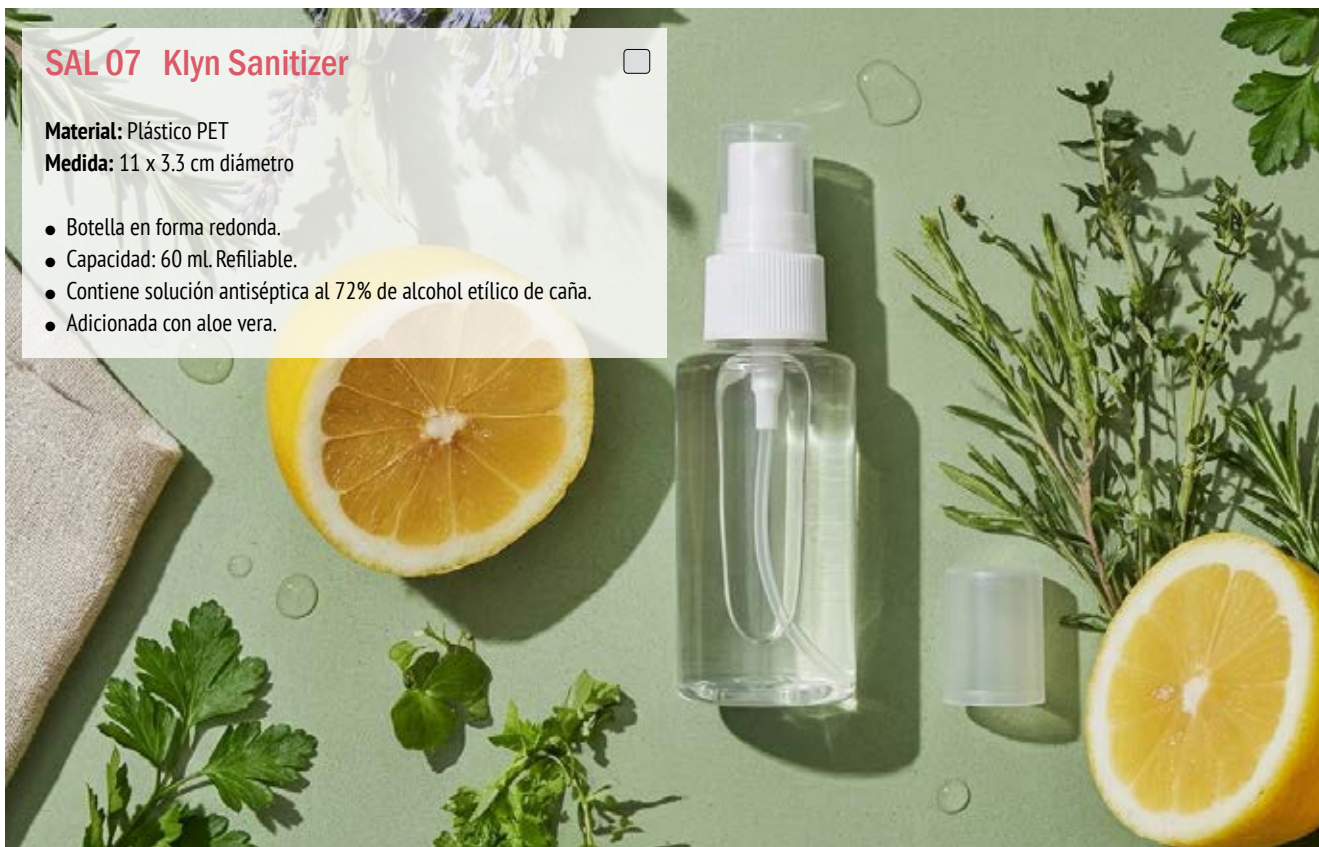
SAL 07 Klyn Sanitizer

**Material:** Plástico PET
**Medida:** 11 x 3.3 cm diámetro

- Botella en forma redonda.
- Capacidad: 60 ml. Refiliable.
- Contiene solución antiséptica al 72% de alcohol etílico de caña.
- Adicionada con aloe vera.